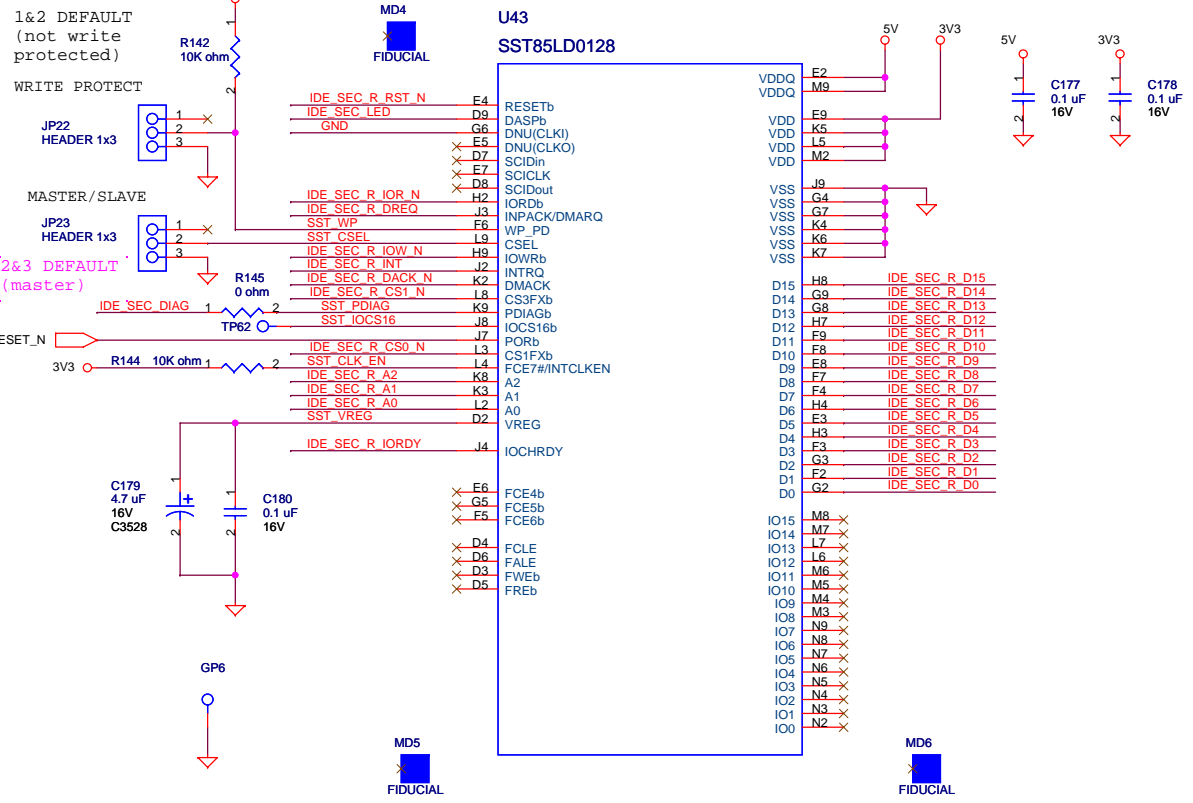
1&2 DEFAULT
(not write
protected)

WRITE PROTECT

JP22
HEADER 1x3

MASTER/SLAVE

JP23
HEADER 1x3

2&3 DEFAULT
(master)

R142
10K ohm

MD4
FIDUCIAL

U43
SST85LD0128

5V 3V3 5V 3V3

C177
0.1 uF
16V

C178
0.1 uF
16V

IDE_SEC_R_RST_N E4 RESETb
IDE_SEC_LED D9 DASPb
GND G6 DNU(CLKI)
E5 DNU(CLKO)
D7 SCIDin
E7 SCICLK
D8 SCIDout
IDE_SEC_R_IOR_N H2 IORDb
IDE_SEC_R_DREQ J3 INPACK/DMARQ
SST_WP F6 WP_PD
SST_CSEL L9 CSEL
IDE_SEC_R_IOW_N H9 IOWRb
IDE_SEC_R_INT J2 INTRQ
IDE_SEC_R_DACK_N K2 DMACK
IDE_SEC_R_CS1_N L8 CS3FXb
IDE_SEC_DIAG
R145
0 ohm
SST_PDIAG K9 PDIAGb
TP62
SST_IOCS16 J8 IOCS16b
ESET_N J7 PORb
IDE_SEC_R_CS0_N L3 CS1FXb
3V3 R144 10K ohm
SST_CLK_EN L4 FCE7#/INTCLKEN
IDE_SEC_R_A2 K8 A2
IDE_SEC_R_A1 K3 A1
IDE_SEC_R_A0 L2 A0
SST_VREG D2 VREG
IDE_SEC_R_IORDY J4 IOCHRDY

C179
4.7 uF
16V
C3528

C180
0.1 uF
16V

E6 FCE4b
G5 FCE5b
F5 FCE6b
D4 FCLE
D6 FALE
D3 FWEb
D5 FREb

VDDQ E2
VDDQ M9
VDD E9
VDD K5
VDD L5
VDD M2
VSS J9
VSS G4
VSS G7
VSS K4
VSS K6
VSS K7

D15 H8 IDE_SEC_R_D15
D14 G9 IDE_SEC_R_D14
D13 G8 IDE_SEC_R_D13
D12 H7 IDE_SEC_R_D12
D11 F9 IDE_SEC_R_D11
D10 F8 IDE_SEC_R_D10
D9 E8 IDE_SEC_R_D9
D8 F7 IDE_SEC_R_D8
D7 F4 IDE_SEC_R_D7
D6 H4 IDE_SEC_R_D6
D5 E3 IDE_SEC_R_D5
D4 H3 IDE_SEC_R_D4
D3 F3 IDE_SEC_R_D3
D2 G3 IDE_SEC_R_D2
D1 F2 IDE_SEC_R_D1
D0 G2 IDE_SEC_R_D0

IO15 M8
IO14 M7
IO13 L7
IO12 L6
IO11 M6
IO10 M5
IO9 M4
IO8 M3
IO7 N9
IO6 N8
IO5 N7
IO4 N6
IO3 N5
IO2 N4
IO1 N3
IO0 N2

GP6

MD5
FIDUCIAL

MD6
FIDUCIAL